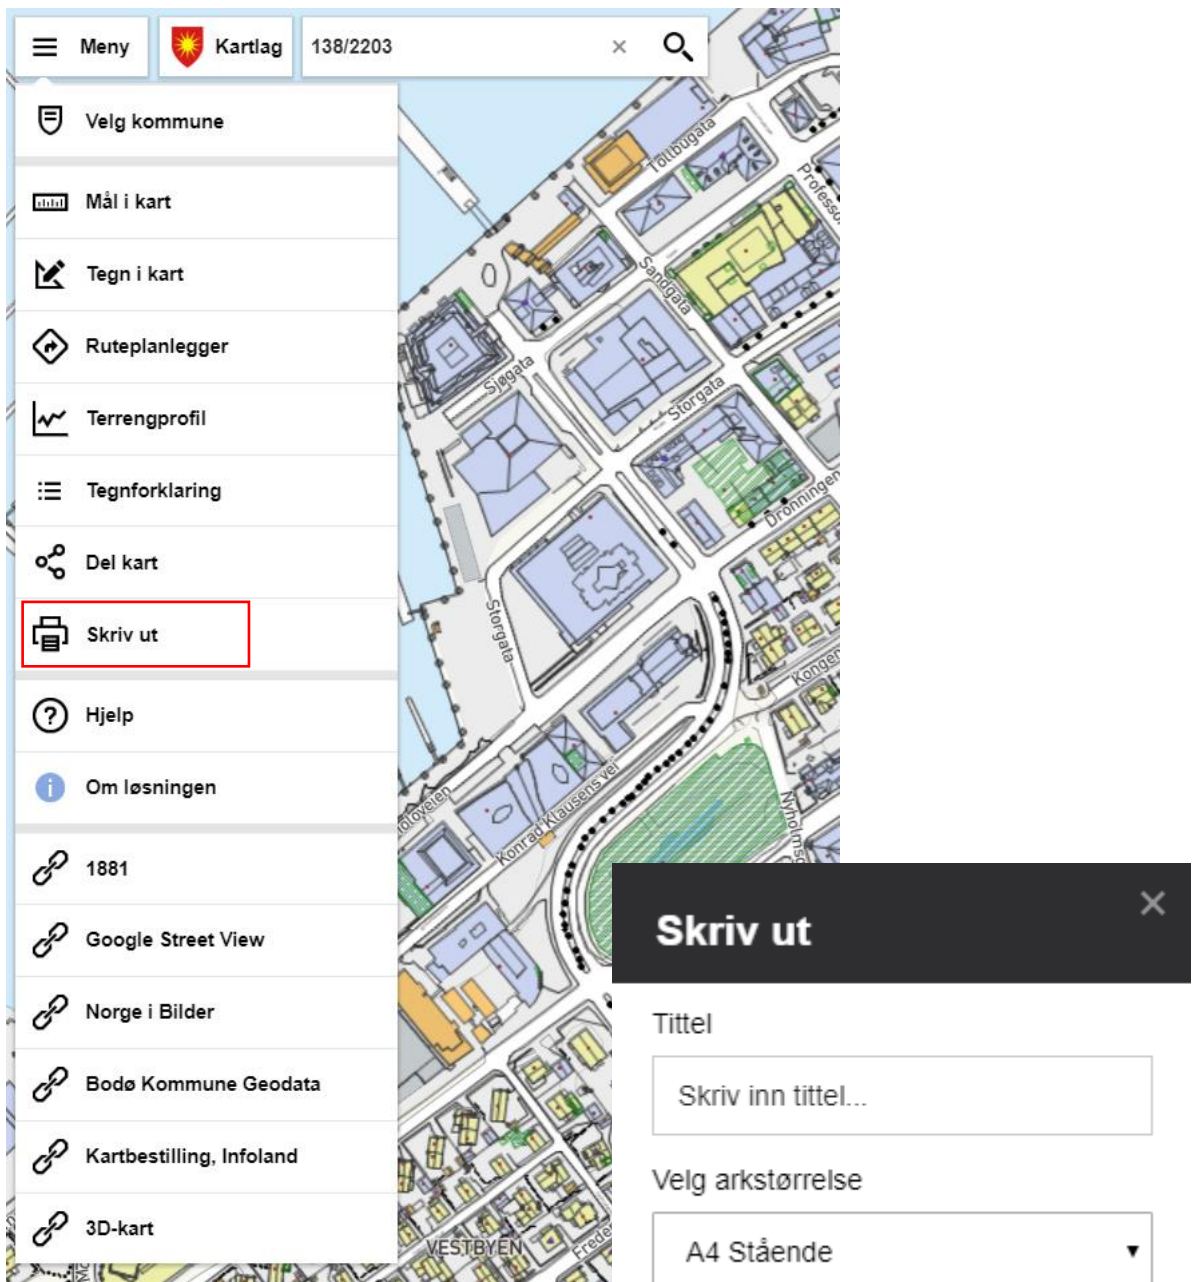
Meny
Kartlag
138/2203
×

Velg kommune
Mål i kart
Tegn i kart
Ruteplanlegger
Terrengprofil
Tegnforklaring
Del kart
Skriv ut
Hjelp
Om løsningen
1881
Google Street View
Norge i Bilder
Bodø Kommune Geodata
Kartbestilling, Infoland
3D-kart

Tollbugata
Professo
Sandgata
Sjøgata
Storgata
Dronningens
Storgata
Kongens
Konrad Klausens vei
Nyholmsg
Moloveien
VESTBYEN
Frede

Skriv ut
×
Tittel
Skriv inn tittel...
Velg arkstørrelse
A4 Stående